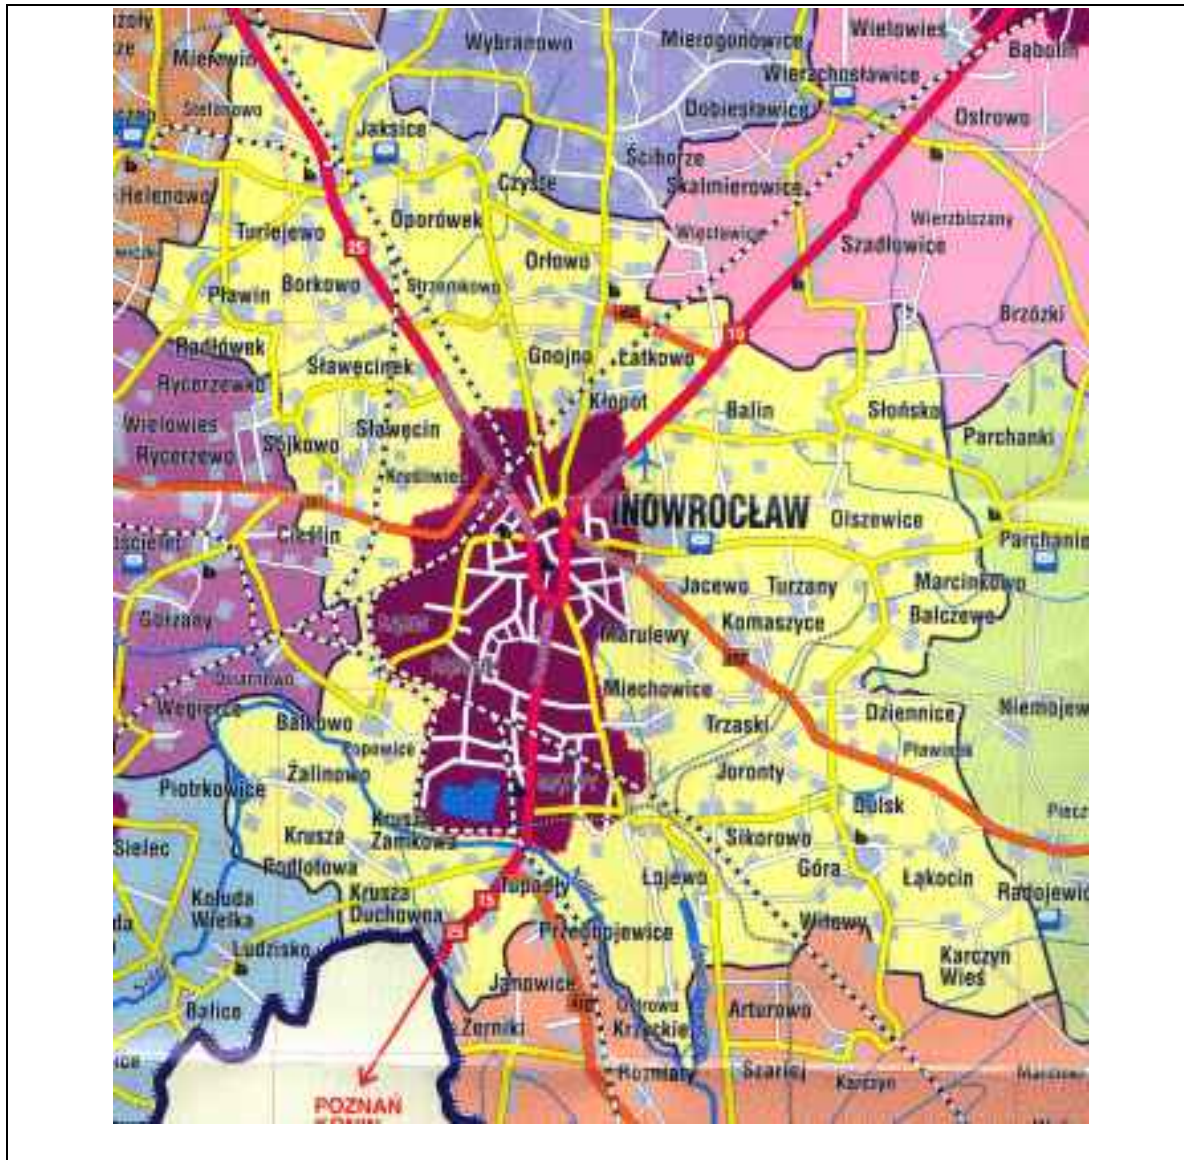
Mierzwin
Wybranowo
Mierogonowice
Wielowieś
Bąbolin
Sietlnowo
Wierzchosławice
Jaksice
Dobiesławice
Ostrowo
Helenowo
Ściborze
Czyste
Skalmierowice
Turlejewo
Oporówek
Wierzbiczany
Więcławice
Szadłowice
25
Orłowo
Pławin
Borkowo
Strzemkowo
Brzózki
15
Radłówek
Rycerzewko
Sławęcinek
Gnojno
Łątkowo
Kłopot
Balin
Słońsko
Wielowieś
Parchanki
Rycerzewo
Sójkowo
Sławęcin
Kruśliwiec
INOWROCŁAW
Olszewice
Ciechrz
Cieślin
Parchanie
Jacewo
Turzany
Marcinkowo
Balczewo
Gorzany
Komaszyce
Mątwy
Marulewy
Miechowice
Węgierce
Dziennice
Niemojew
Balkowo
Trzaski
Pławinek
Popowice
Jordny
Żalinowo
Piotrkowice
Dulsk
Piecz
Kruszа Zamkowa
Sielec
Sikorowo
Kruszа Podlotowa
Góra
Łojewo
Łąkocin
Radojewic
Kołuda Wielka
Kruszа Duchowna
Tupadły
15
25
Witowy
Przedbojewice
Ludzisko
Karczyn Wieś
Janowice
Balice
Arturowo
Ostrowo Krzyckie
Żerniki
Rożniaty
Szarlej
Karczyn
Marcinowo
POZNAŃ
KONIN